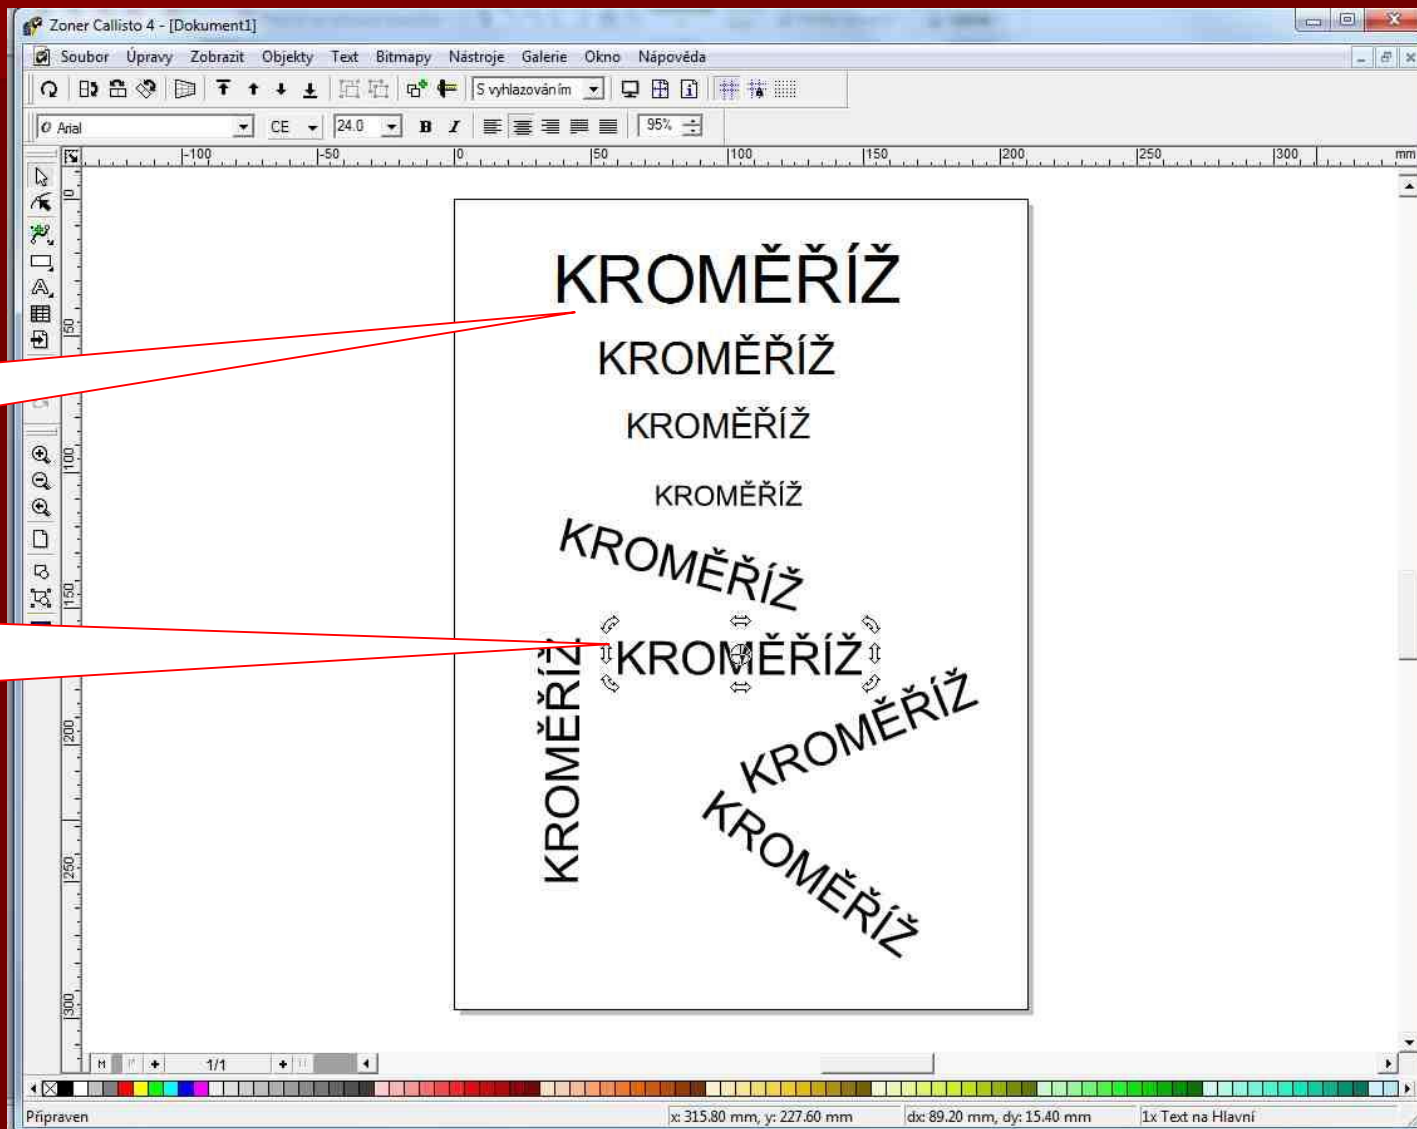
Zoner Callisto 4 - [Dokument1]

Soubor Úpravy Zobrazit Objekty Text Bitmapy Nástroje Galerie Okno Nápověda

S vyhlazováním

Arial CE 24.0 B I 95%

-100 -50 0 50 100 150 200 250 300 mm

0 50 100 150 200 250 300

KROMĚŘÍŽ

KROMĚŘÍŽ

KROMĚŘÍŽ

KROMĚŘÍŽ

KROMĚŘÍŽ

KROMĚŘÍŽ

KROMĚŘÍŽ

KROMĚŘÍŽ

KROMĚŘÍŽ

1/1

Připraven x: 315.80 mm, y: 227.60 mm dx: 89.20 mm, dy: 15.40 mm 1x Text na Hlavní